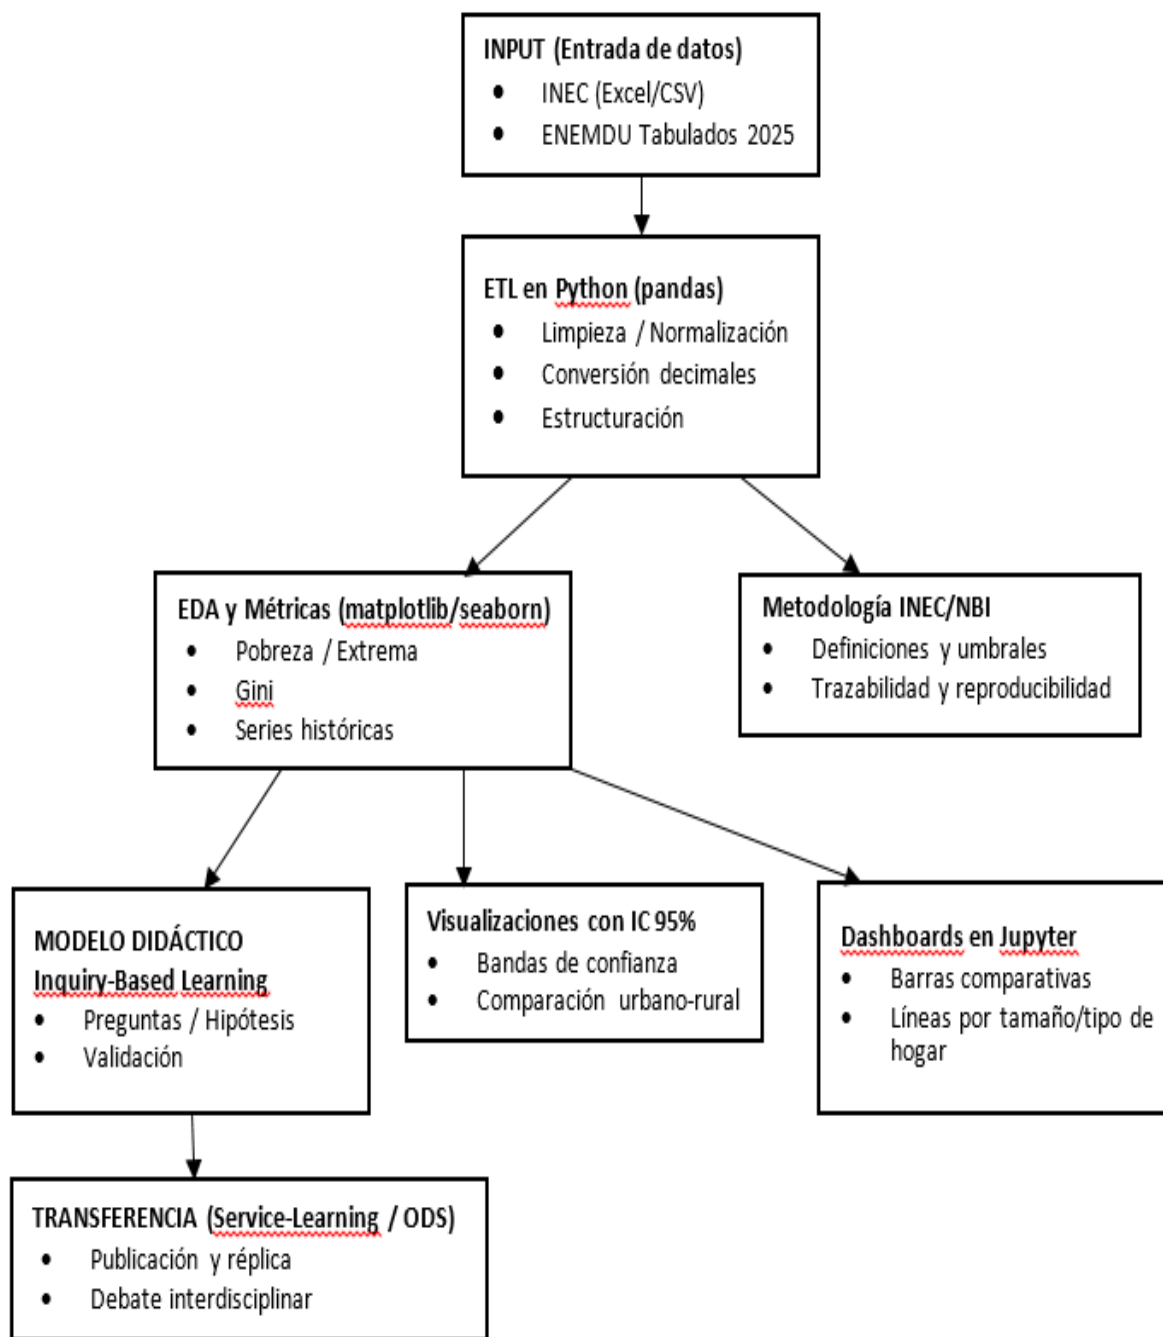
INPUT (Entrada de datos)
- INEC (Excel/CSV)
- ENEMDU Tabulados 2025

ETL en Python (pandas)
- Limpieza / Normalización
- Conversión decimales
- Estructuración

EDA y Métricas (matplotlib/seaborn)
- Pobreza / Extrema
- Gini
- Series históricas

Metodología INEC/NBI
- Definiciones y umbrales
- Trazabilidad y reproducibilidad

MODELO DIDÁCTICO
Inquiry-Based Learning
- Preguntas / Hipótesis
- Validación

Visualizaciones con IC 95%
- Bandas de confianza
- Comparación urbano-rural

Dashboards en Jupyter
- Barras comparativas
- Líneas por tamaño/tipo de hogar

TRANSFERENCIA (Service-Learning / ODS)
- Publicación y réplica
- Debate interdisciplinar